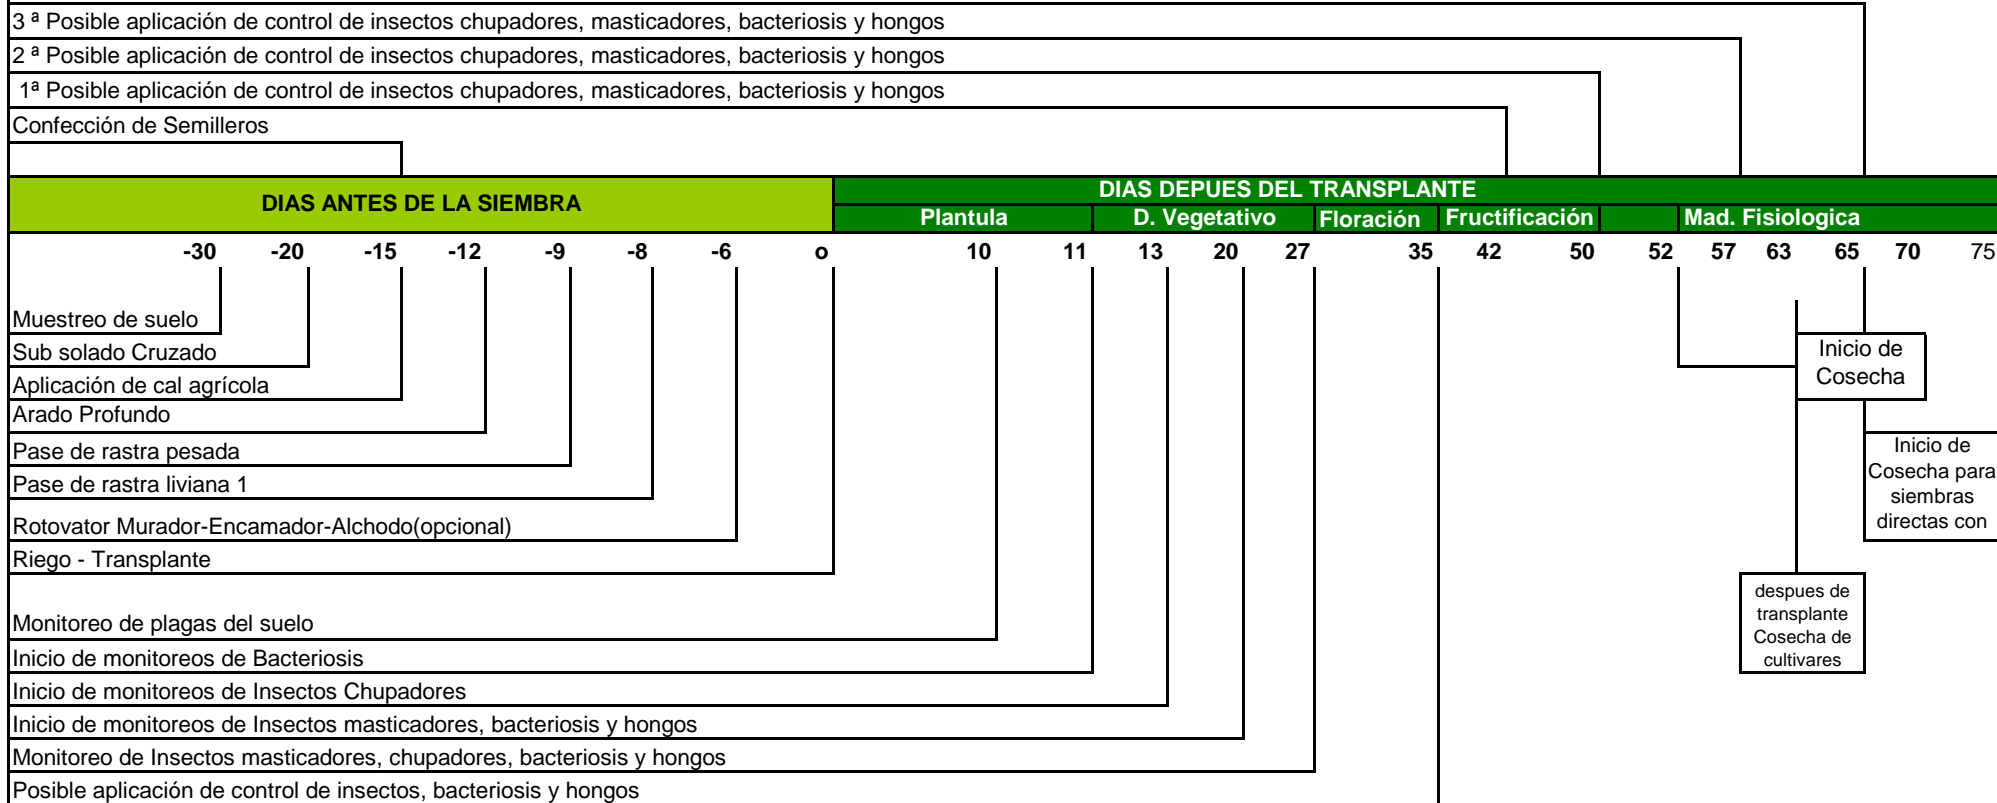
3 ª Posible aplicación de control de insectos chupadores, masticadores, bacteriosis y hongos
2 ª Posible aplicación de control de insectos chupadores, masticadores, bacteriosis y hongos
1ª Posible aplicación de control de insectos chupadores, masticadores, bacteriosis y hongos
Confección de Semilleros

DIAS ANTES DE LA SIEMBRA

DIAS DEPUES DEL TRANSPLANTE

Plantula | D. Vegetativo | Floración | Fructificación | Mad. Fisiologica

-30 -20 -15 -12 -9 -8 -6 o 10 11 13 20 27 35 42 50 52 57 63 65 70 75

Muestreo de suelo
Sub solado Cruzado
Aplicación de cal agrícola
Arado Profundo
Pase de rastra pesada
Pase de rastra liviana 1
Rotovator Murador-Encamador-Alchodo(opcional)
Riego - Transplante

Monitoreo de plagas del suelo
Inicio de monitoreos de Bacteriosis
Inicio de monitoreos de Insectos Chupadores
Inicio de monitoreos de Insectos masticadores, bacteriosis y hongos
Monitoreo de Insectos masticadores, chupadores, bacteriosis y hongos
Posible aplicación de control de insectos, bacteriosis y hongos

Inicio de Cosecha

Inicio de Cosecha para siembras directas con

despues de transplante Cosecha de cultivares